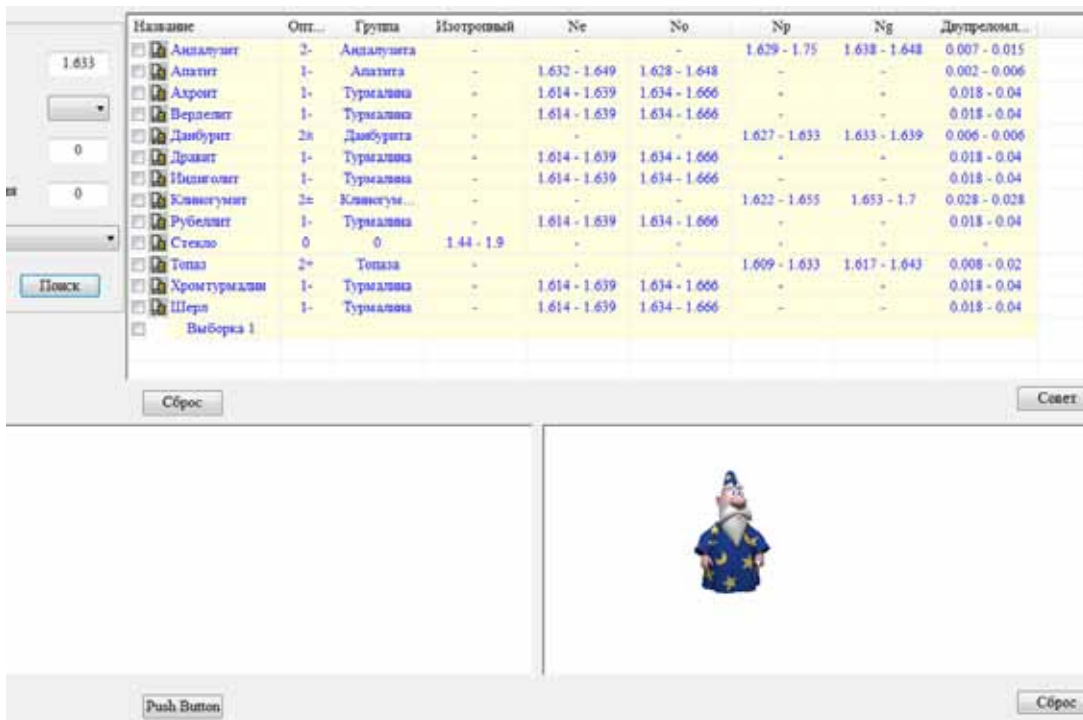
1.633

0

я 0

Поиск

| Название | Опт... | Группа | Изотропный | Ne | No | Np | Ng | Двупреломл... |
|---|---|---|---|---|---|---|---|---|
| Андалузит | 2- | Андалузита | - | - | - | 1.629 - 1.75 | 1.638 - 1.648 | 0.007 - 0.015 |
| Апатит | 1- | Апатита | - | 1.632 - 1.649 | 1.628 - 1.648 | - | - | 0.002 - 0.006 |
| Ахроит | 1- | Турмалина | - | 1.614 - 1.639 | 1.634 - 1.666 | - | - | 0.018 - 0.04 |
| Верделит | 1- | Турмалина | - | 1.614 - 1.639 | 1.634 - 1.666 | - | - | 0.018 - 0.04 |
| Данбурит | 2± | Данбурита | - | - | - | 1.627 - 1.633 | 1.633 - 1.639 | 0.006 - 0.006 |
| Дравит | 1- | Турмалина | - | 1.614 - 1.639 | 1.634 - 1.666 | - | - | 0.018 - 0.04 |
| Индиголит | 1- | Турмалина | - | 1.614 - 1.639 | 1.634 - 1.666 | - | - | 0.018 - 0.04 |
| Клиногумит | 2± | Клиногум... | - | - | - | 1.622 - 1.655 | 1.653 - 1.7 | 0.028 - 0.028 |
| Рубеллит | 1- | Турмалина | - | 1.614 - 1.639 | 1.634 - 1.666 | - | - | 0.018 - 0.04 |
| Стекло | 0 | 0 | 1.44 - 1.9 | - | - | - | - | - |
| Топаз | 2+ | Топаза | - | - | - | 1.609 - 1.633 | 1.617 - 1.643 | 0.008 - 0.02 |
| Хромтурмалин | 1- | Турмалина | - | 1.614 - 1.639 | 1.634 - 1.666 | - | - | 0.018 - 0.04 |
| Шерл | 1- | Турмалина | - | 1.614 - 1.639 | 1.634 - 1.666 | - | - | 0.018 - 0.04 |
| Выборка 1 | | | | | | | | |

Сброс

Совет

Push Button

Сброс